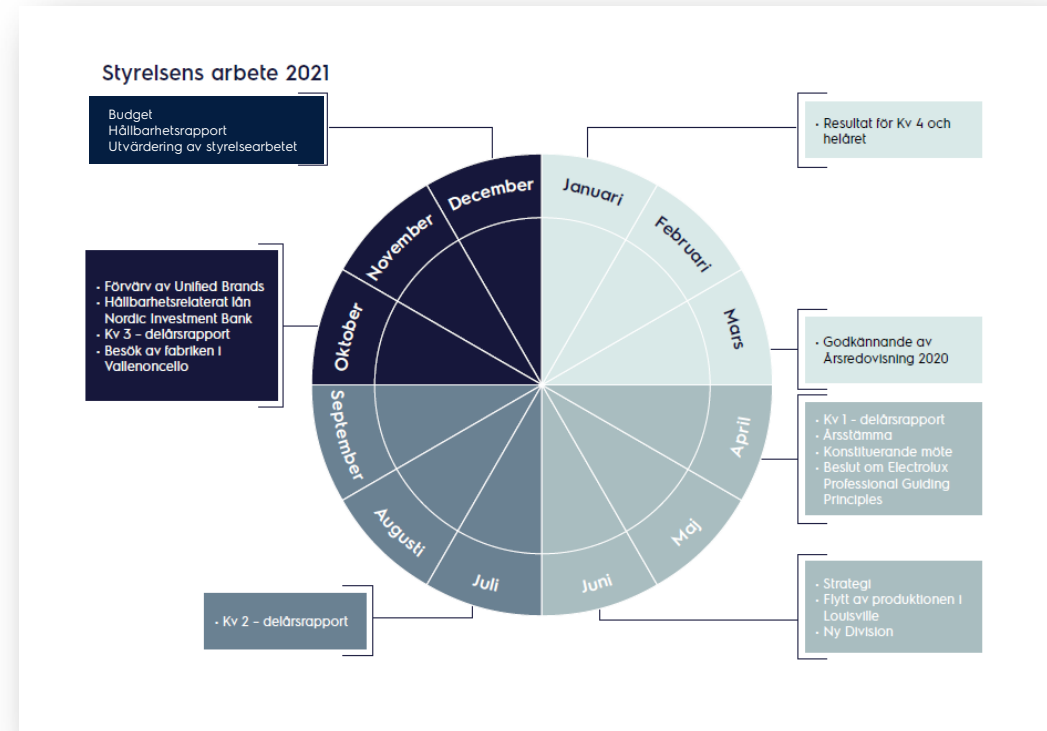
Styrelsens arbete 2021

Budget
Hållbarhetsrapport
Utvärdering av styrelsearbetet

• Resultat för Kv 4 och helåret

• Förvärv av Unified Brands
• Hållbarhetsrelaterat lån Nordic Investment Bank
• Kv 3 – delårsrapport
• Besök av fabriken i Vallenoncello

• Godkännande av Årsredovisning 2020

• Kv 1 – delårsrapport
• Årsstämma
• Konstituerande möte
• Beslut om Electrolux Professional Guiding Principles

• Kv 2 – delårsrapport

• Strategi
• Flytt av produktionen i Louisville
• Ny Division

Januari
Februari
Mars
April
Maj
Juni
Juli
Augusti
September
Oktober
November
December